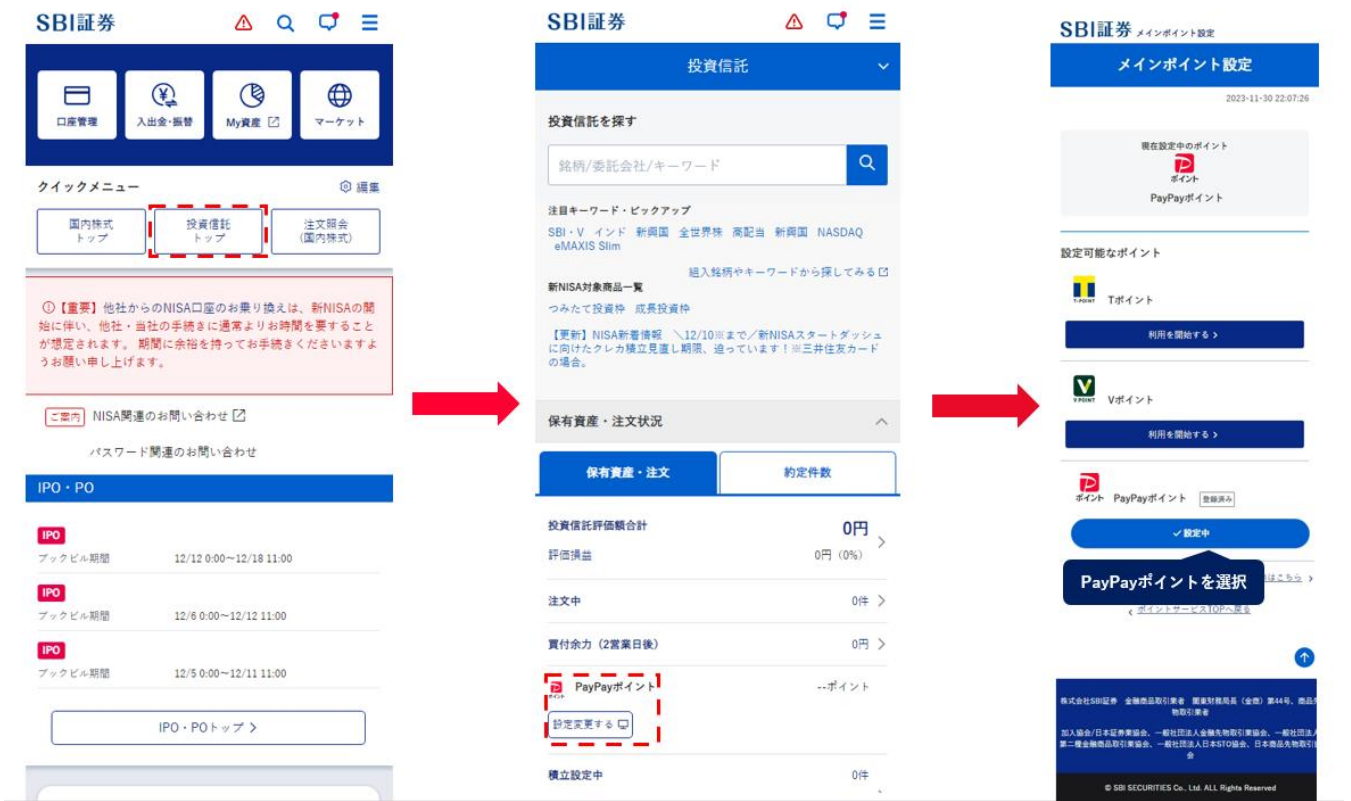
SBI証券

口座管理
入出金・振替
My資産
マーケット

クイックメニュー
編集

国内株式トップ
投資信託トップ
注文照会(国内株式)

【重要】他社からのNISA口座のお乗り換えは、新NISAの開始に伴い、他社・当社の手続きに通常よりお時間を要することが想定されます。期間に余裕を持ってお手続きくださいますようお願い申し上げます。

ご案内 NISA関連のお問い合わせ

パスワード関連のお問い合わせ

IPO・PO

IPO
ブックビル期間 12/12 0:00～12/18 11:00

IPO
ブックビル期間 12/6 0:00～12/12 11:00

IPO
ブックビル期間 12/5 0:00～12/11 11:00

IPO・POトップ >

SBI証券

投資信託

投資信託を探す

銘柄/委託会社/キーワード

注目キーワード・ピックアップ
SBI・V インド 新興国 全世界株 高配当 新興国 NASDAQ eMAXIS Slim

組入銘柄やキーワードから探してみる

新NISA対象商品一覧
つみたて投資枠 成長投資枠

【更新】NISA新着情報 ＼12/10※まで／新NISAスタートダッシュに向けたクレカ積立見直し期限、迫っています！※三井住友カードの場合。

保有資産・注文状況

保有資産・注文
約定件数

投資信託評価額合計 0円
評価損益 0円（0%）

注文中 0件

買付余力（2営業日後） 0円

PayPayポイント --ポイント
設定変更する

積立設定中 0件

SBI証券 メインポイント設定

メインポイント設定

2023-11-30 22:07:26

現在設定中のポイント
ポイント
PayPayポイント

設定可能なポイント

T-POINT Tポイント
利用を開始する >

V POINT Vポイント
利用を開始する >

ポイント PayPayポイント 登録済み
✓設定中

PayPayポイントを選択

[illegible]はこちら >
< ポイントサービスTOPへ戻る

株式会社SBI証券 金融商品取引業者 関東財務局長（金商）第44号、商品先物取引業者
加入協会/日本証券業協会、一般社団法人金融先物取引業協会、一般社団法人第二種金融商品取引業協会、一般社団法人日本STO協会、日本商品先物取引協会

© SBI SECURITIES Co., Ltd. ALL Rights Reserved